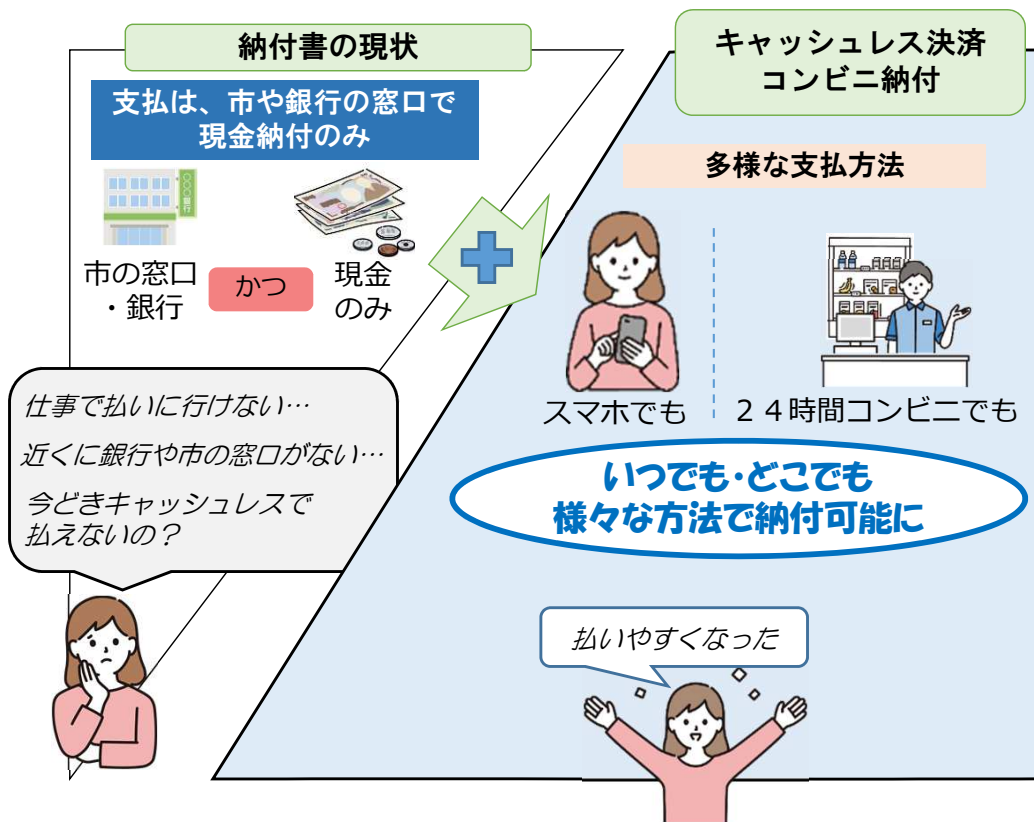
納付書の現状

支払は、市や銀行の窓口で
現金納付のみ

○○○銀行

市の窓口
・銀行

かつ

現金
のみ

仕事で払いに行けない…

近くに銀行や市の窓口がない…

今どきキャッシュレスで
払えないの？

キャッシュレス決済
コンビニ納付

多様な支払方法

スマホでも

２４時間コンビニでも

いつでも･どこでも
様々な方法で納付可能に

払いやすくなった